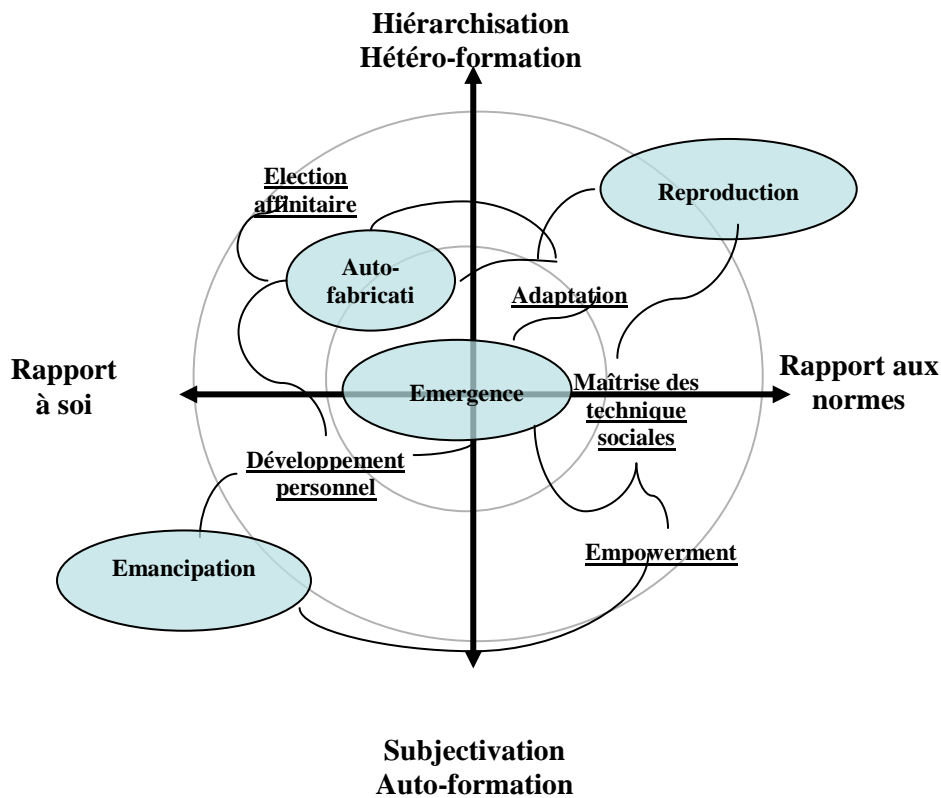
Hiérarchisation
Hétéro-formation

Election affinitaire

Reproduction

Auto-fabricati

Adaptation

Rapport à soi

Emergence

Maîtrise des technique sociales

Rapport aux normes

Développement personnel

Empowerment

Emancipation

Subjectivation
Auto-formation